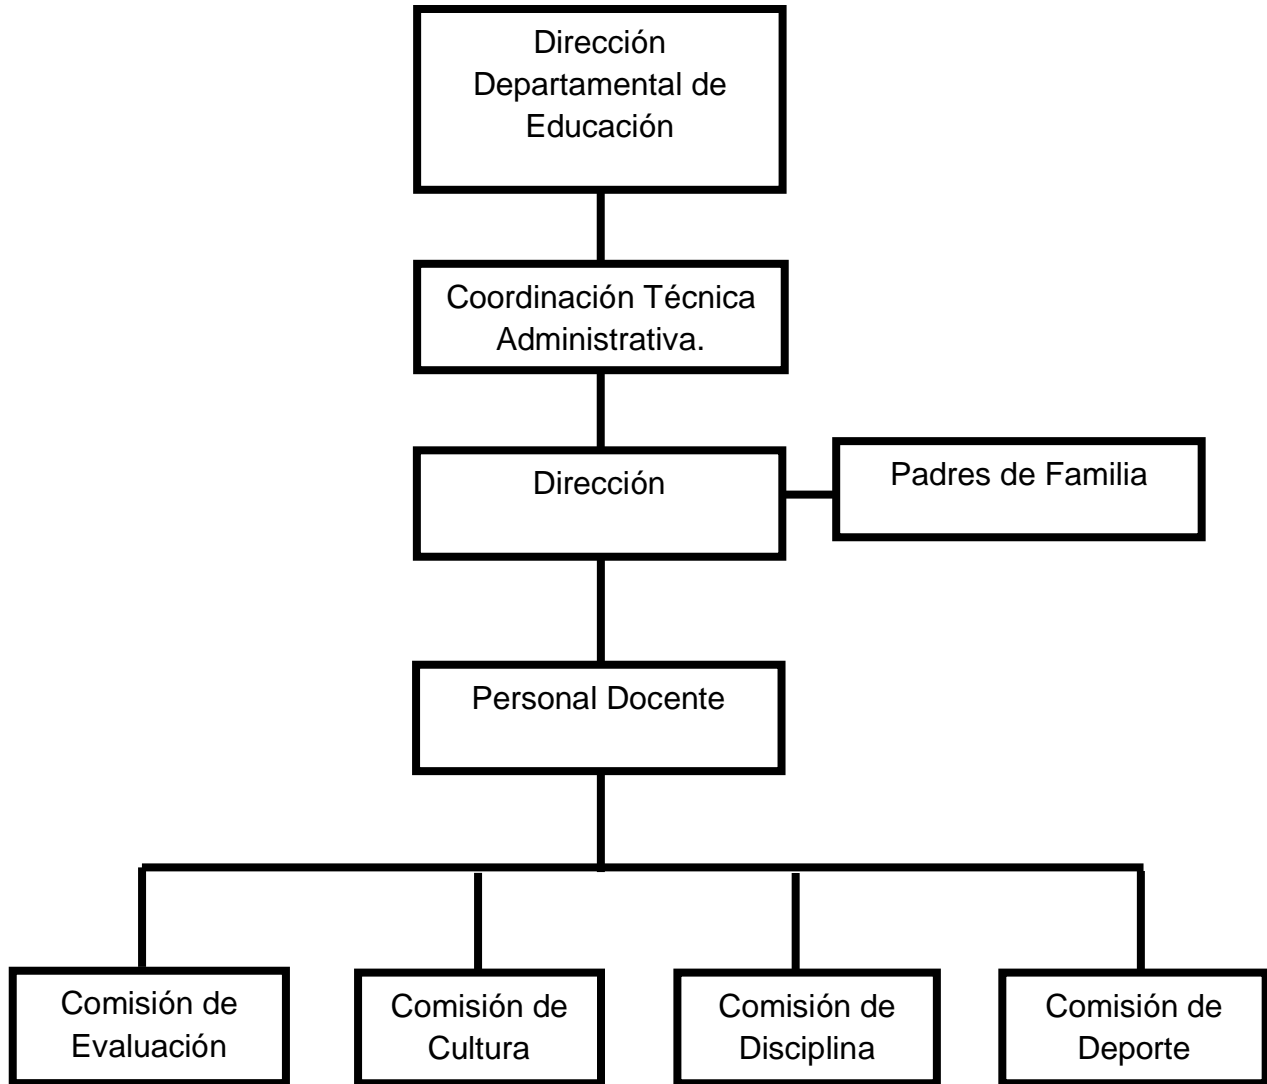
Dirección Departamental de Educación

Coordinación Técnica Administrativa.

Dirección

Padres de Familia

Personal Docente

Comisión de Evaluación

Comisión de Cultura

Comisión de Disciplina

Comisión de Deporte